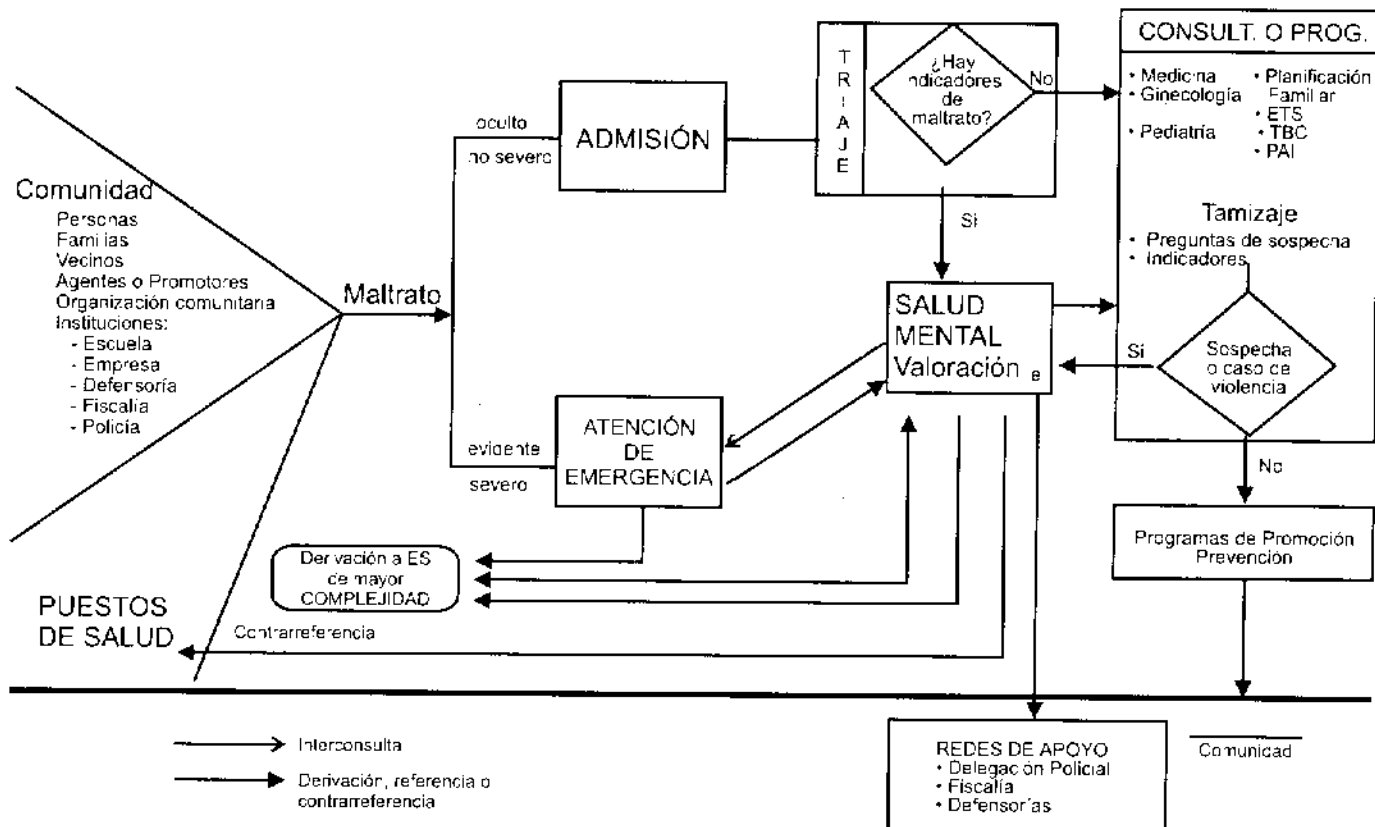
Comunidad
Personas
Familias
Vecinos
Agentes o Promotores
Organización comunitaria
Instituciones:
- Escuela
- Empresa
- Defensoría
- Fiscalía
- Policía

Maltrato

oculto
no severo

ADMISIÓN

T R I A J E

¿Hay indicadores de maltrato?

No

CONSULT. O PROG.
• Medicina
• Ginecología
• Pediatría
• Planificación Familiar
• ETS
• TBC
• PAI

Tamizaje
• Preguntas de sospecha
• Indicadores

Si

SALUD MENTAL Valoración

Si

Sospecha o caso de violencia

No

evidente
severo

ATENCIÓN DE EMERGENCIA

Derivación a ES de mayor COMPLEJIDAD

PUESTOS DE SALUD

Contrarreferencia

Programas de Promoción Prevención

REDES DE APOYO
• Delegación Policial
• Fiscalía
• Defensorías

Comunidad

Interconsulta

Derivación, referencia o contrarreferencia